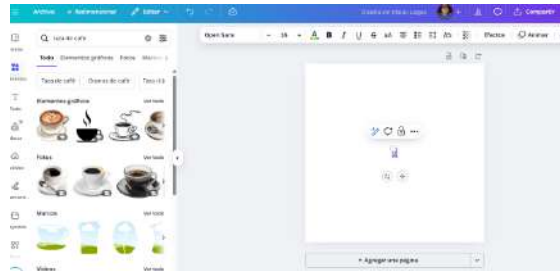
Archivo Redimensionar Editar

Diseño sin título: Logos

Compartir

Diseño

Elementos

Texto

Marcas

Subidos

Dibujar

Proyectos

Apps

taza de café

Todo Elementos gráficos Fotos Marcos

Taza de café Granos de café Taza de té

Elementos gráficos Ver todo

Fotos Ver todo

Marcos Ver todo

Videos Ver todo

Open Sans

- 16 +

Efectos Animar

+ Agregar una página